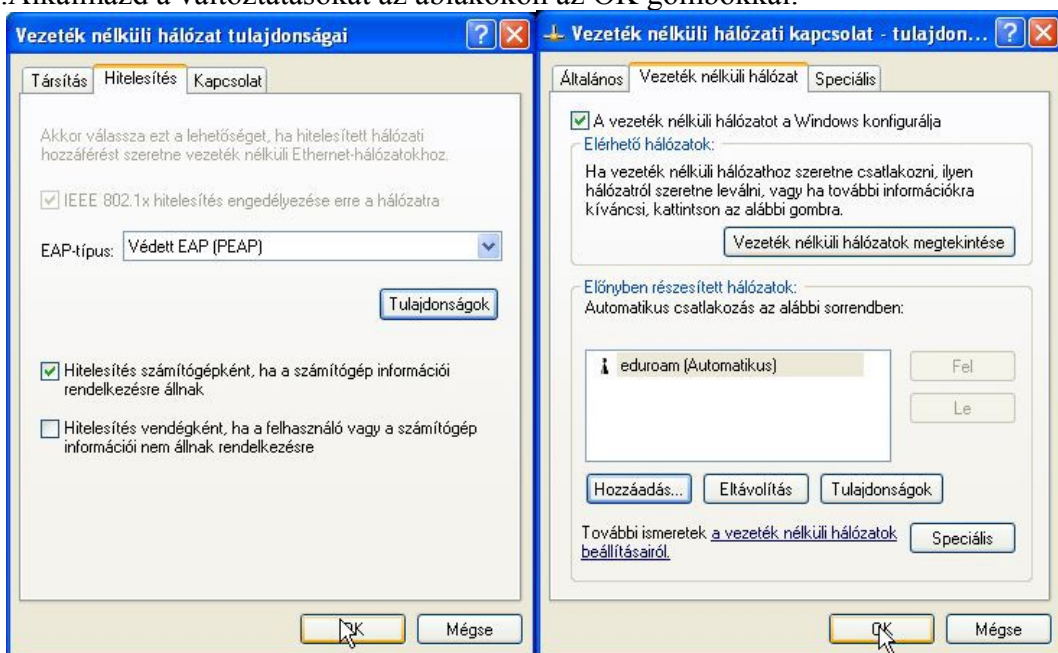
.Alkalmazd a változtatásokat az ablakokon az OK gombokkal.

Vezeték nélküli hálózat tulajdonságai

Társítás | Hitelesítés | Kapcsolat

Akkor válassza ezt a lehetőséget, ha hitelesített hálózati hozzáférést szeretne vezeték nélküli Ethernet-hálózatokhoz.

IEEE 802.1x hitelesítés engedélyezése erre a hálózatra

EAP-típus: Védett EAP (PEAP)

Tulajdonságok

Hitelesítés számítógépként, ha a számítógép információi rendelkezésre állnak

Hitelesítés vendégként, ha a felhasználó vagy a számítógép információi nem állnak rendelkezésre

OK | Mégse

Vezeték nélküli hálózati kapcsolat - tulajdon...

Általános | Vezeték nélküli hálózat | Speciális

A vezeték nélküli hálózatot a Windows konfigurálja

Elérhető hálózatok:

Ha vezeték nélküli hálózathoz szeretne csatlakozni, ilyen hálózatról szeretne leválni, vagy ha további információkra kíváncsi, kattintson az alábbi gombra.

Vezeték nélküli hálózatok megtekintése

Előnyben részesített hálózatok:

Automatikus csatlakozás az alábbi sorrendben:

eduroam (Automatikus)

Fel

Le

Hozzáadás... | Eltávolítás | Tulajdonságok

További ismeretek a vezeték nélküli hálózatok beállításairól.

Speciális

OK | Mégse